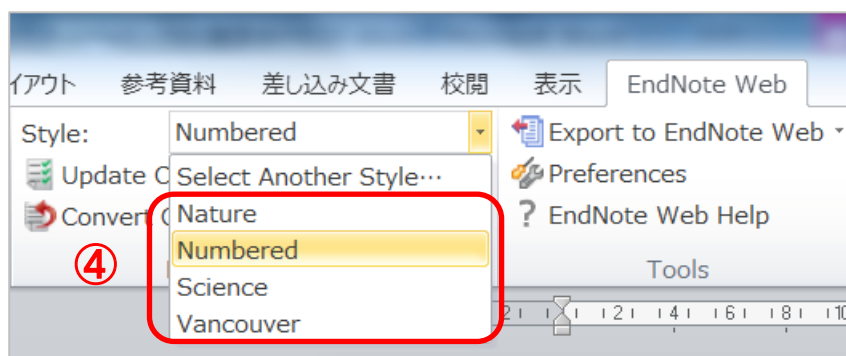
イアウト 参考資料 差し込み文書 校閲 表示 EndNote Web

Style: Numbered
Select Another Style…
Nature
Numbered
Science
Vancouver

Update C
Convert C

④

Export to EndNote Web
Preferences
? EndNote Web Help

Tools

2 1 2 4 6 8 10